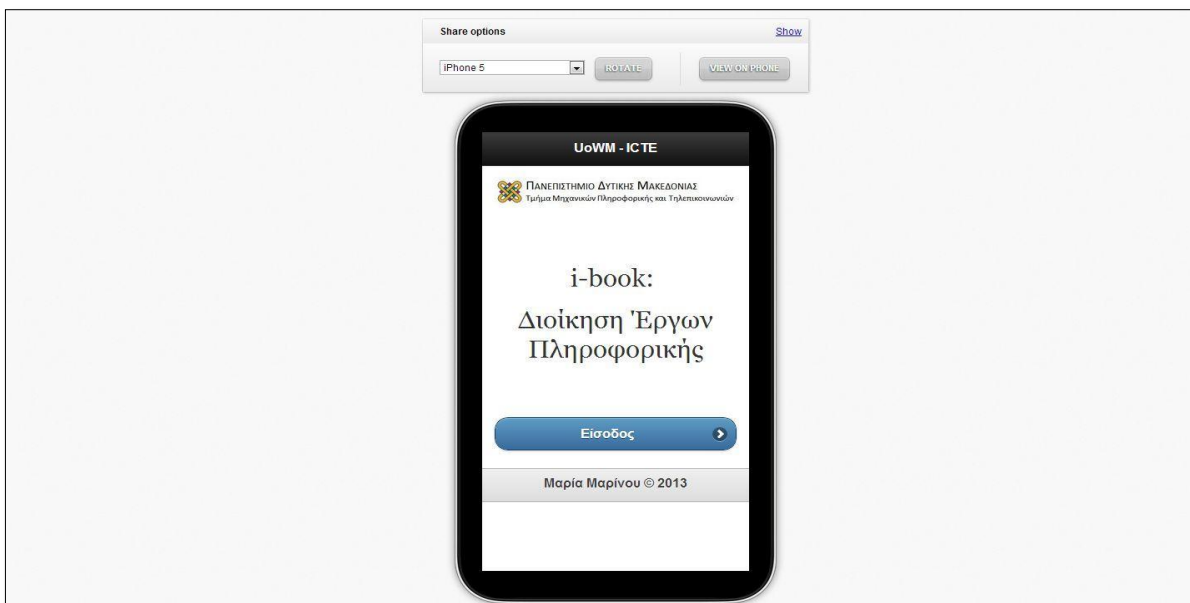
Share options
Show

iPhone 5
ROTATE
VIEW ON PHONE

UoWM - ICTE

Πανεπιστημιο Δυτικης Μακεδονιας
Τμήμα Μηχανικών Πληροφορικής και Τηλεπικοινωνιών

i-book:

Διοίκηση Έργων Πληροφορικής

Είσοδος

Μαρία Μαρίνου © 2013